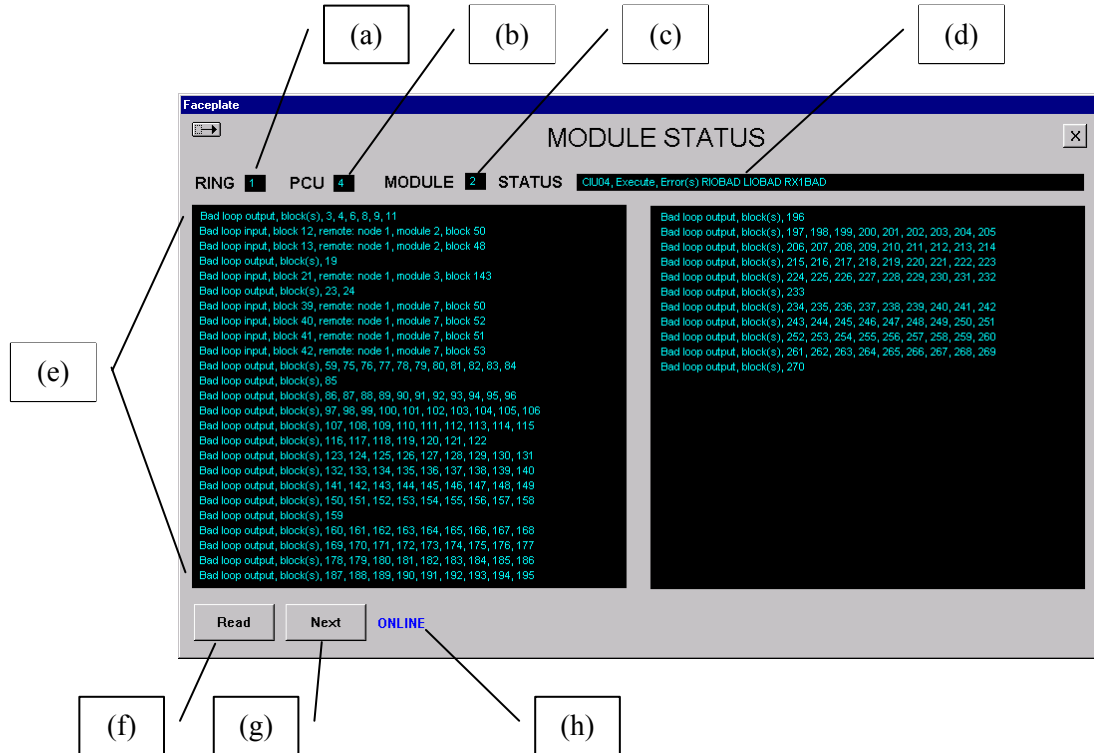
(a) (b) (c) (d)

Faceplate

MODULE STATUS

RING 1 PCU 4 MODULE 2 STATUS CIU04, Execute, Error(s) RIOBAD LIOBAD RX1BAD

(e)

Bad loop output, block(s), 3, 4, 6, 8, 9, 11
Bad loop input, block 12, remote: node 1, module 2, block 50
Bad loop input, block 13, remote: node 1, module 2, block 48
Bad loop output, block(s), 19
Bad loop input, block 21, remote: node 1, module 3, block 143
Bad loop output, block(s), 23, 24
Bad loop input, block 39, remote: node 1, module 7, block 50
Bad loop input, block 40, remote: node 1, module 7, block 52
Bad loop input, block 41, remote: node 1, module 7, block 51
Bad loop input, block 42, remote: node 1, module 7, block 53
Bad loop output, block(s), 59, 75, 76, 77, 78, 79, 80, 81, 82, 83, 84
Bad loop output, block(s), 85
Bad loop output, block(s), 86, 87, 88, 89, 90, 91, 92, 93, 94, 95, 96
Bad loop output, block(s), 97, 98, 99, 100, 101, 102, 103, 104, 105, 106
Bad loop output, block(s), 107, 108, 109, 110, 111, 112, 113, 114, 115
Bad loop output, block(s), 116, 117, 118, 119, 120, 121, 122
Bad loop output, block(s), 123, 124, 125, 126, 127, 128, 129, 130, 131
Bad loop output, block(s), 132, 133, 134, 135, 136, 137, 138, 139, 140
Bad loop output, block(s), 141, 142, 143, 144, 145, 146, 147, 148, 149
Bad loop output, block(s), 150, 151, 152, 153, 154, 155, 156, 157, 158
Bad loop output, block(s), 159
Bad loop output, block(s), 160, 161, 162, 163, 164, 165, 166, 167, 168
Bad loop output, block(s), 169, 170, 171, 172, 173, 174, 175, 176, 177
Bad loop output, block(s), 178, 179, 180, 181, 182, 183, 184, 185, 186
Bad loop output, block(s), 187, 188, 189, 190, 191, 192, 193, 194, 195

Bad loop output, block(s), 196
Bad loop output, block(s), 197, 198, 199, 200, 201, 202, 203, 204, 205
Bad loop output, block(s), 206, 207, 208, 209, 210, 211, 212, 213, 214
Bad loop output, block(s), 215, 216, 217, 218, 219, 220, 221, 222, 223
Bad loop output, block(s), 224, 225, 226, 227, 228, 229, 230, 231, 232
Bad loop output, block(s), 233
Bad loop output, block(s), 234, 235, 236, 237, 238, 239, 240, 241, 242
Bad loop output, block(s), 243, 244, 245, 246, 247, 248, 249, 250, 251
Bad loop output, block(s), 252, 253, 254, 255, 256, 257, 258, 259, 260
Bad loop output, block(s), 261, 262, 263, 264, 265, 266, 267, 268, 269
Bad loop output, block(s), 270

Read Next ONLINE

(f) (g) (h)